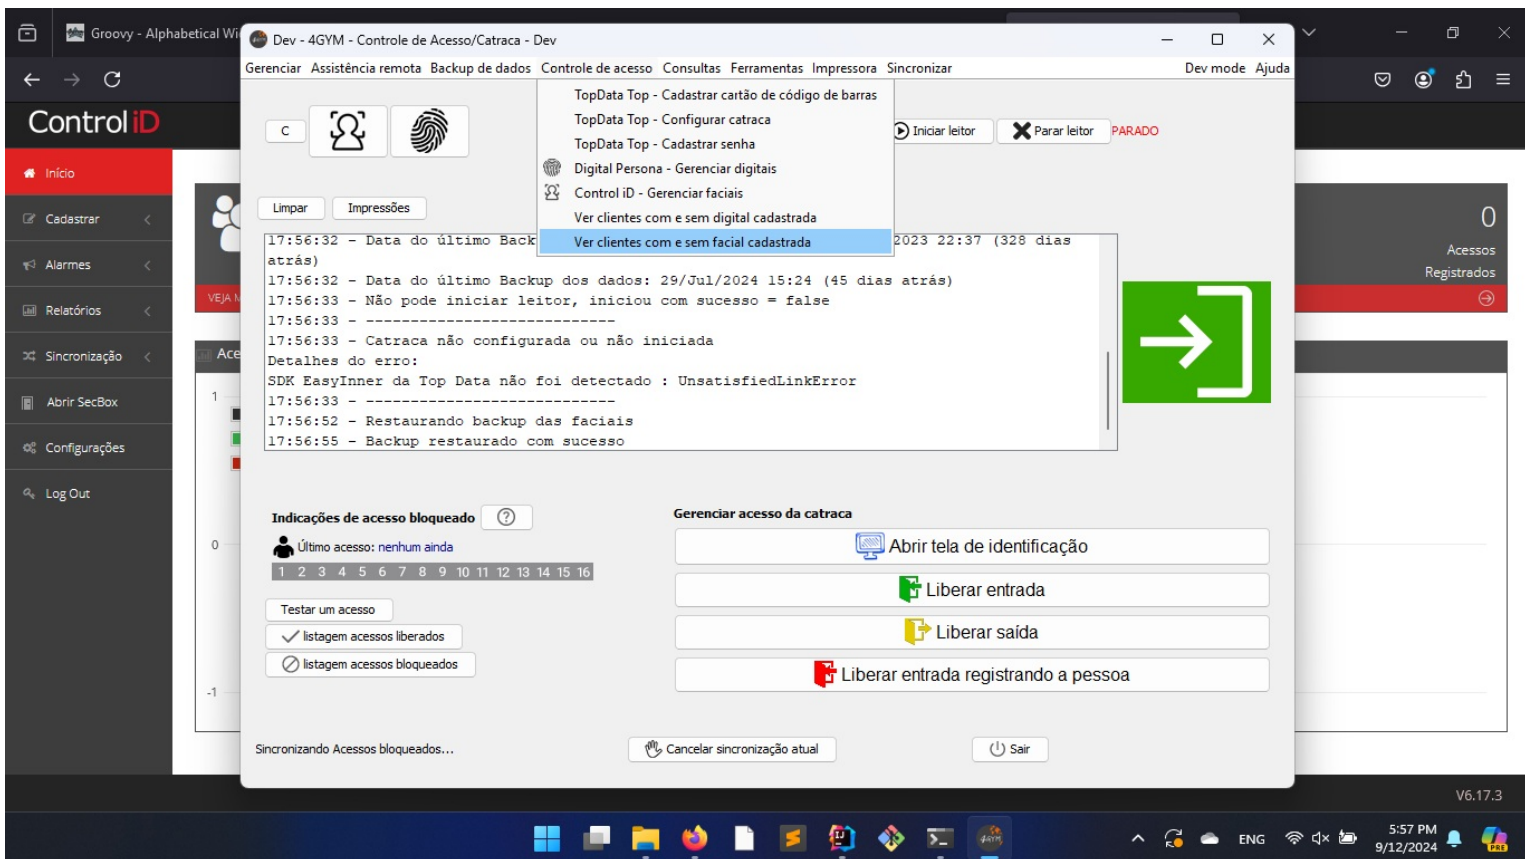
Groovy - Alphabetical Wi

Dev - 4GYM - Controle de Acesso/Catraca - Dev

Gerenciar Assistência remota Backup de dados Controle de acesso Consultas Ferramentas Impressora Sincronizar Dev mode Ajuda

ControliD

Início
Cadastrar
Alarmes
Relatórios
Sincronização
Abrir SecBox
Configurações
Log Out

C

TopData Top - Cadastrar cartão de código de barras
TopData Top - Configurar catraca
TopData Top - Cadastrar senha
Digital Persona - Gerenciar digitais
Control iD - Gerenciar faciais
Ver clientes com e sem digital cadastrada
Ver clientes com e sem facial cadastrada

Iniciar leitor Parar leitor PARADO

Limpar Impressões

17:56:32 - Data do último Back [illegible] 2023 22:37 (328 dias atrás)
17:56:32 - Data do último Backup dos dados: 29/Jul/2024 15:24 (45 dias atrás)
17:56:33 - Não pode iniciar leitor, iniciou com sucesso = false
17:56:33 - ----------------------------
17:56:33 - Catraca não configurada ou não iniciada
Detalhes do erro:
SDK EasyInner da Top Data não foi detectado : UnsatisfiedLinkError
17:56:33 - ----------------------------
17:56:52 - Restaurando backup das faciais
17:56:55 - Backup restaurado com sucesso

0
Acessos
Registrados

VEJA M
Ace
1
0
-1

Indicações de acesso bloqueado ?
Último acesso: nenhum ainda
1 2 3 4 5 6 7 8 9 10 11 12 13 14 15 16

Testar um acesso
listagem acessos liberados
listagem acessos bloqueados

Gerenciar acesso da catraca
Abrir tela de identificação
Liberar entrada
Liberar saída
Liberar entrada registrando a pessoa

Sincronizando Acessos bloqueados...
Cancelar sincronização atual
Sair

V6.17.3

ENG 5:57 PM 9/12/2024